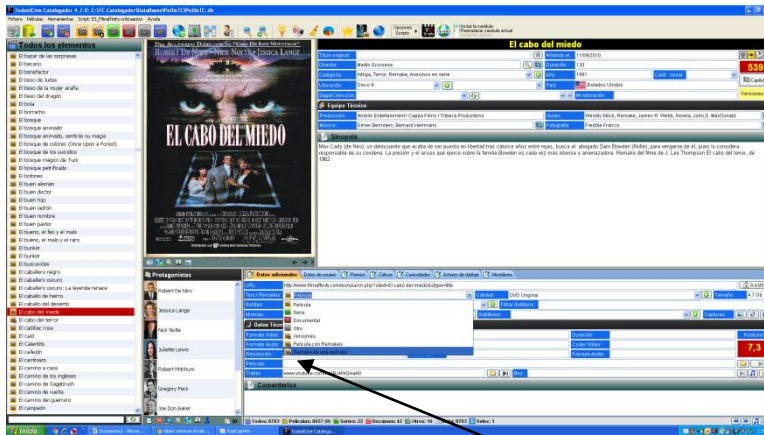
TodoeCine Catalogador 4.7.0: C:\TC Catalogador\DataBases\Pelis\TCPelisTC.db

Fichero Películas Herramientas Script: ES_FilmaffinityEnlaceador Ayuda

Opciones Scripts

Todos los elementos

El bazar de las sorpresas
El becario
El benefactor
El beso de Judas
El beso de la mujer araña
El beso del dragón
El bola
El bombazo
El bosque
El bosque animado
El bosque animado, sentirás su magia
El bosque de colores (Once Upon a Forest)
El bosque de los suicidios
El bosque mágico de Tuck
El bosque petrificado
El botones
El buen alemán
El buen doctor
El buen hijo
El buen ladrón
El buen nombre
El buen pastor
El bueno, el feo y el malo
El bueno, el malo y el raro
El bunker
El bunker
El buscavidas
El caballero negro
El caballero oscuro
El caballero oscuro: La leyenda renace
El caballo de hierro
El caballo del desierto
El cabo del miedo
El cabo del terror
El cadillac rosa
El caid
El Calentito
El callejón
El cambiazo
El camino a los ingleses
El camino de Sagebrush
El camino de vuelta
El camino del guerrero
El campeón

EL CABO DEL MIEDO

El cabo del miedo

Título original
Director Martin Scorsese
Categoría Intriga, Terror, Remake, Asesinos en serie
Ubicación Disco 4
Saga/Colección
Añadida el 11/09/2010
Duración 130
Año 1991
País Estados Unidos
Calif. moral
539

Equipo Técnico
Producción Amblin Entertainment / Cappa Films / Tribeca Productions
Música Elmer Bernstein, Bernard Herrmann
Guión Wesley Strick, Remake, James R. Webb, Novela, John D. MacDonald
Fotografía Freddie Francis

Sinopsis
Max Cady (de Niro), un delincuente que acaba de ser puesto en libertad tras catorce años entre rejas, busca al abogado Sam Bowden (Nolte), para vengarse de él, pues lo considera responsable de su condena. La presión y el acoso que ejerce sobre la familia Bowden es cada vez más intenso y amenazadora. Remake del filme de J. Lee Thompson El cabo del terror, de 1962.

Protagonistas
Robert De Niro
Jessica Lange
Nick Nolte
Juliette Lewis
Robert Mitchum
Gregory Peck
Joe Don Baker

Datos adicionales | Datos de usuario | Premios | Críticas | Curiosidades | Actores de doblaje | Miniaturas

URL http://www.filmaffinity.com/es/search.php?stext=El cabo del miedo&stype=title
Tipo/Formato Película
Película
Serie
Documental
Otro
Versiones
Película con Remakes
Remake de otra película
Calidad DVD Original
Tamaño 4.7 Gb
Subtítulos
Idiomas
Otros Subtítulos
Datos Técnicos
Formato Video
Formato Audio
Resolución
Duración
Codec Video
Frecuen.Audio
Portada
Trailer www.youtube.com/watch?v=...
Comentarios
7,3

Todos: 8763 | Películas: 8657 (0) | Series: 22 | Documentales: 42 | Otros: 16 | Totales: 8763 | Seleccionados: 1

Inicio
TodoeCine Catalogador